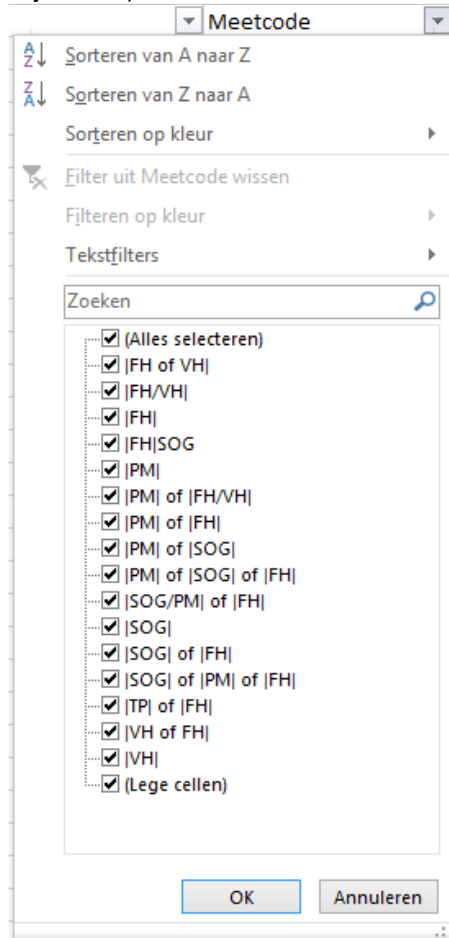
Meetcode

Sorteren van A naar Z

Sorteren van Z naar A

Sorteren op kleur

Filter uit Meetcode wissen

Filteren op kleur

Tekstfilters

Zoeken

(Alles selecteren)
|FH of VH|
|FH/VH|
|FH|
|FH|SOG
|PM|
|PM| of |FH/VH|
|PM| of |FH|
|PM| of |SOG|
|PM| of |SOG| of |FH|
|SOG/PM| of |FH|
|SOG|
|SOG| of |FH|
|SOG| of |PM| of |FH|
|TP| of |FH|
|VH of FH|
|VH|
(Lege cellen)

OK
Annuleren